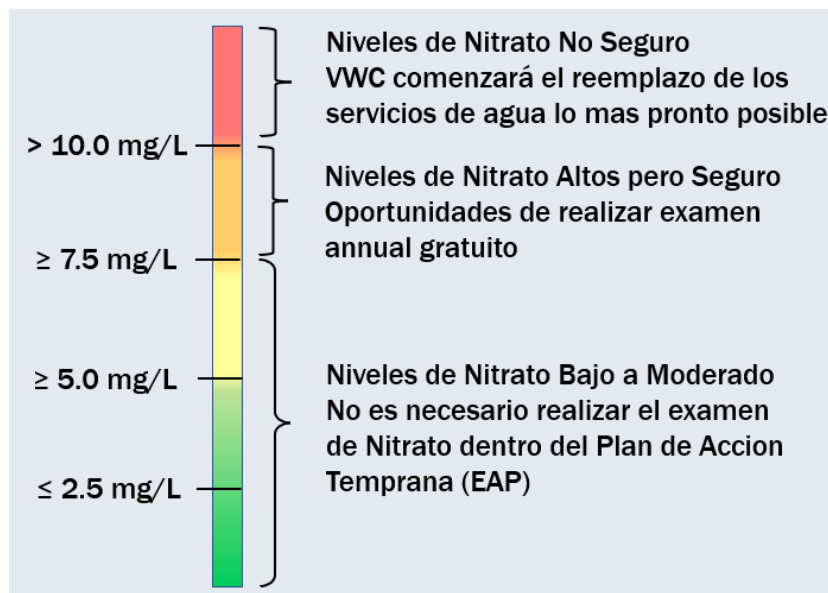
Niveles de Nitrato No Seguro
VWC comenzará el reemplazo de los servicios de agua lo mas pronto posible

> 10.0 mg/L

Niveles de Nitrato Altos pero Seguro
Oportunidades de realizar examen annual gratuito

≥ 7.5 mg/L

≥ 5.0 mg/L

Niveles de Nitrato Bajo a Moderado
No es necesario realizar el examen de Nitrato dentro del Plan de Accion Temprana (EAP)

≤ 2.5 mg/L